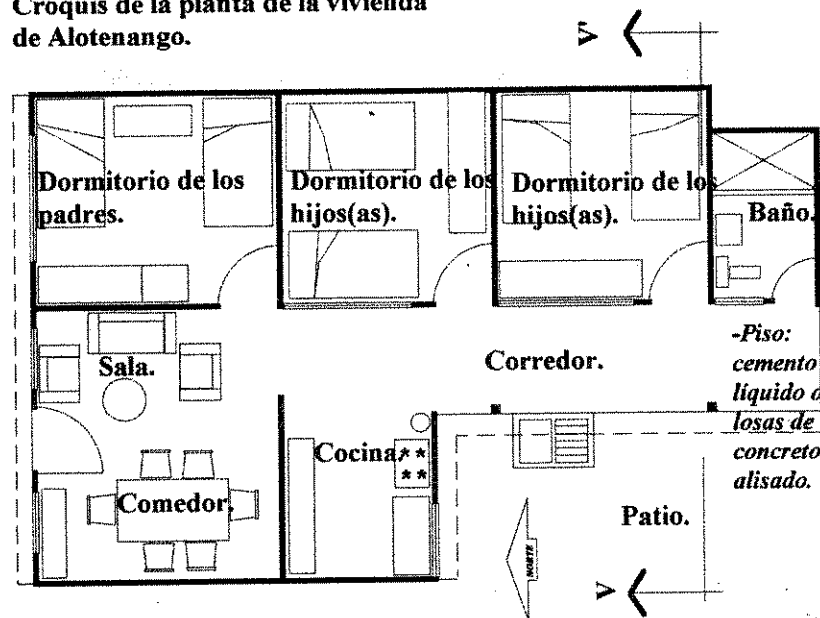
Croquis de la planta de la vivienda de Alotenango.

V'

Dormitorio de los padres.

Dormitorio de los hijos(as).

Dormitorio de los hijos(as).

Baño.

Sala.

Corredor.

-Piso: cemento líquido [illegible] losas de concreto alisado.

Cocina

Comedor.

NORTE

Patio.

V